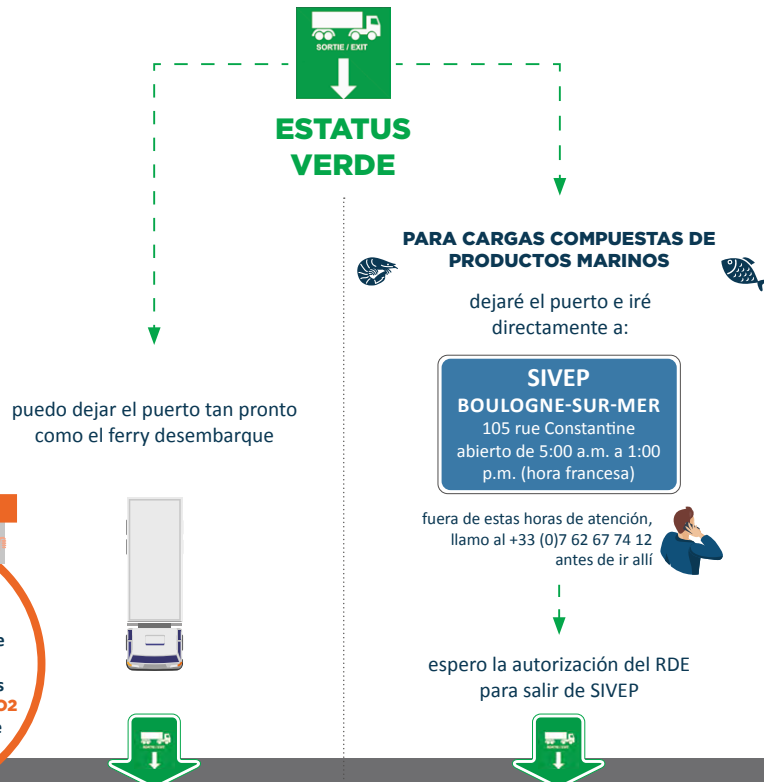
SORTIE / EXIT

ESTATUS VERDE

PARA CARGAS COMPUESTAS DE PRODUCTOS MARINOS

dejaré el puerto e iré directamente a:

SIVEP
BOULOGNE-SUR-MER
105 rue Constantine
abierto de 5:00 a.m. a 1:00 p.m. (hora francesa)

fuera de estas horas de atención, llamo al +33 (0)7 62 67 74 12 antes de ir allí

espero la autorización del RDE para salir de SIVEP

puedo dejar el puerto tan pronto como el ferry desembarque

e

s
O2
e